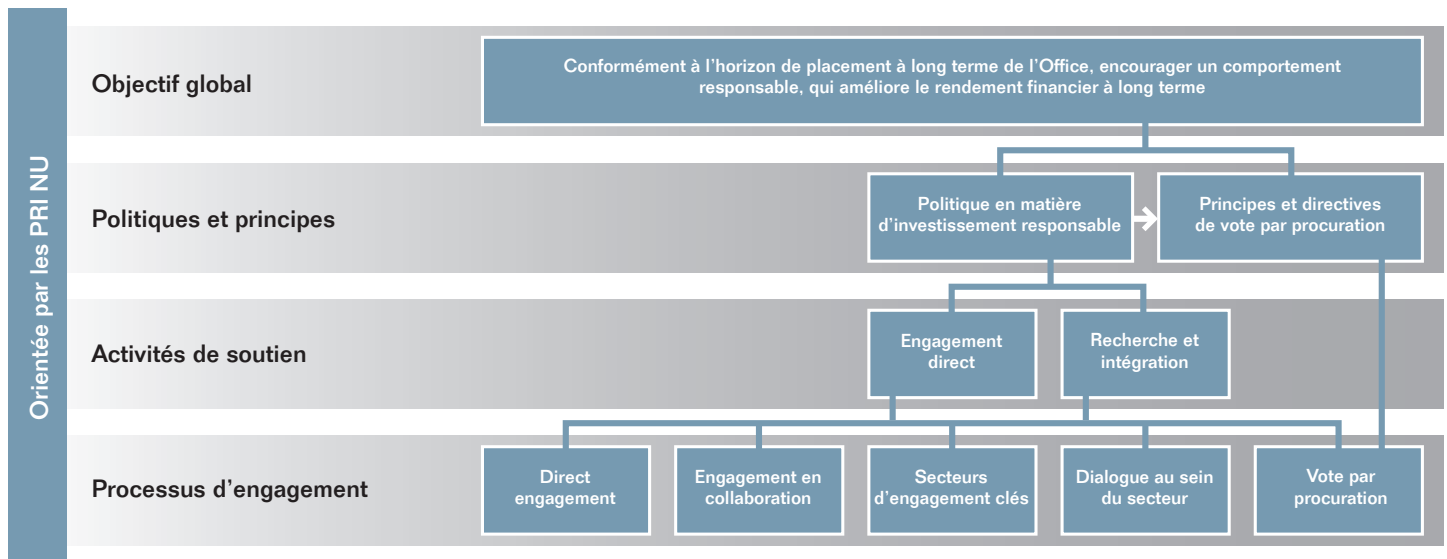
Orientée par les PRI NU

Objectif global

Conformément à l'horizon de placement à long terme de l'Office, encourager un comportement responsable, qui améliore le rendement financier à long terme

Politiques et principes

Politique en matière d'investissement responsable

Principes et directives de vote par procuration

Activités de soutien

Engagement direct

Recherche et intégration

Processus d'engagement

Direct engagement

Engagement en collaboration

Secteurs d'engagement clés

Dialogue au sein du secteur

Vote par procuration